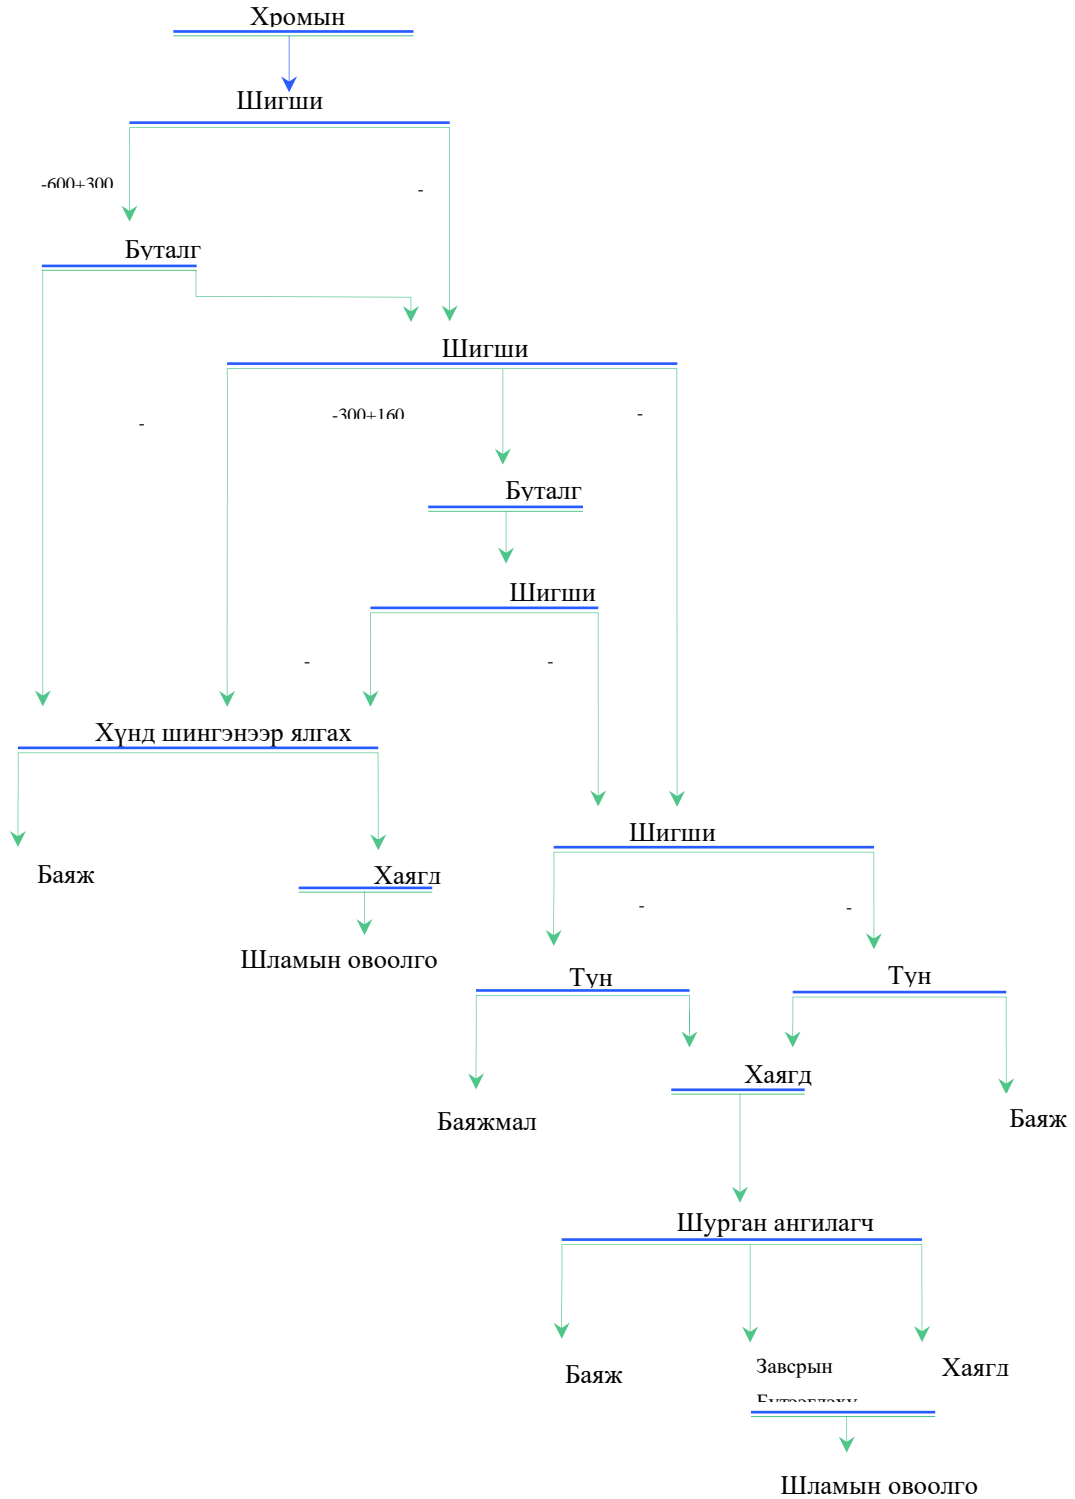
Хромын

Шигши

-600+300

-

Буталг

Шигши

-

-300+160

-

Буталг

Шигши

-

-

Хүнд шингэнээр ялгах

Шигши

Баяж

Хаягд

-

-

Шламын овоолго

Түн

Түн

Хаягд

Баяжмал

Баяж

Шурган ангилагч

Баяж

Завсрын

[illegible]

Хаягд

Шламын овоолго